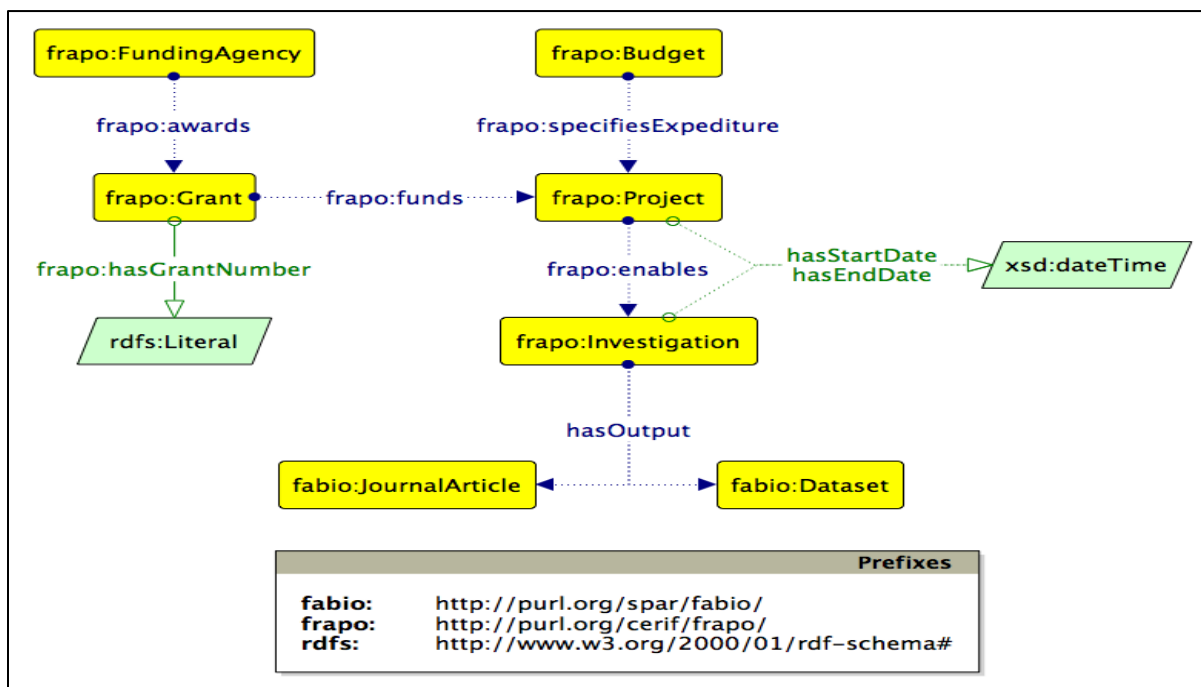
frapo:FundingAgency

frapo:awards

frapo:Grant

frapo:funds

frapo:hasGrantNumber

rdfs:Literal

frapo:Budget

frapo:specifiesExpediture

frapo:Project

frapo:enables

hasStartDate
hasEndDate

xsd:dateTime

frapo:Investigation

hasOutput

fabio:JournalArticle

fabio:Dataset

| | Prefixes |
|---|---|
| fabio: | http://purl.org/spar/fabio/ |
| frapo: | http://purl.org/cerif/frapo/ |
| rdfs: | http://www.w3.org/2000/01/rdf-schema# |